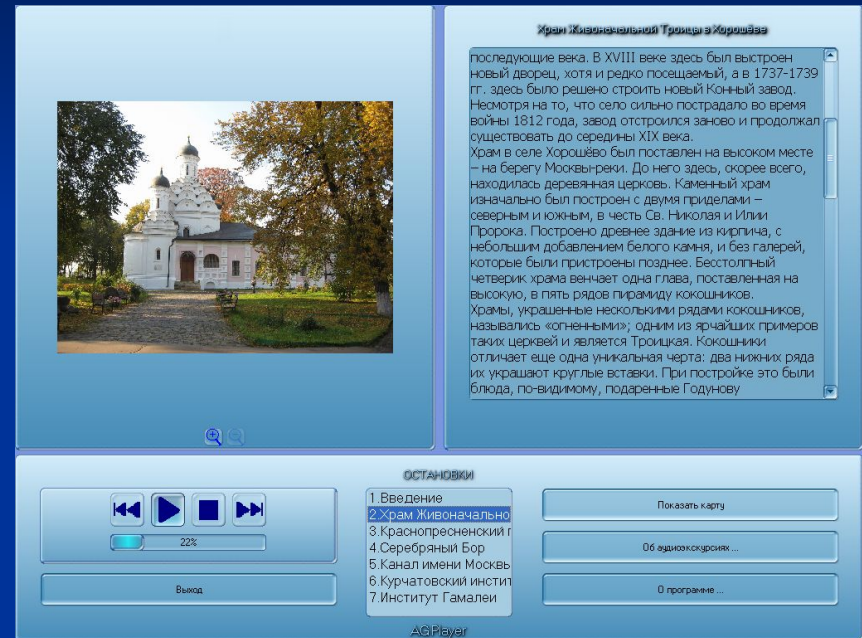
Храм Живоначальной Троицы в Хорошёве

последующие века. В XVIII веке здесь был выстроен новый дворец, хотя и редко посещаемый, а в 1737-1739 гг. здесь было решено строить новый Конный завод. Несмотря на то, что село сильно пострадало во время войны 1812 года, завод отстроился заново и продолжал существовать до середины XIX века.
Храм в селе Хорошёво был поставлен на высоком месте – на берегу Москвы-реки. До него здесь, скорее всего, находилась деревянная церковь. Каменный храм изначально был построен с двумя приделами – северным и южным, в честь Св. Николая и Илии Пророка. Построено древнее здание из кирпича, с небольшим добавлением белого камня, и без галерей, которые были пристроены позднее. Бесстолпный четверик храма венчает одна глава, поставленная на высокую, в пять рядов пирамиду кокошников.
Храмы, украшенные несколькими рядами кокошников, назывались «огненными»; одним из ярчайших примеров таких церквей и является Троицкая. Кокошники отличает еще одна уникальная черта: два нижних ряда их украшают круглые вставки. При постройке это были блюда, по-видимому, подаренные Годунову

ОСТАНОВКИ

22%

1.Введение
2.Храм Живоначально
3.Краснопресненский г
4.Серебряный Бор
5.Канал имени Москвь
6.Курчатовский инстит
7.Институт Гамалеи

Показать карту
Об аудиоэкскурсиях ...
О программе ...
Выход

AGPlayer